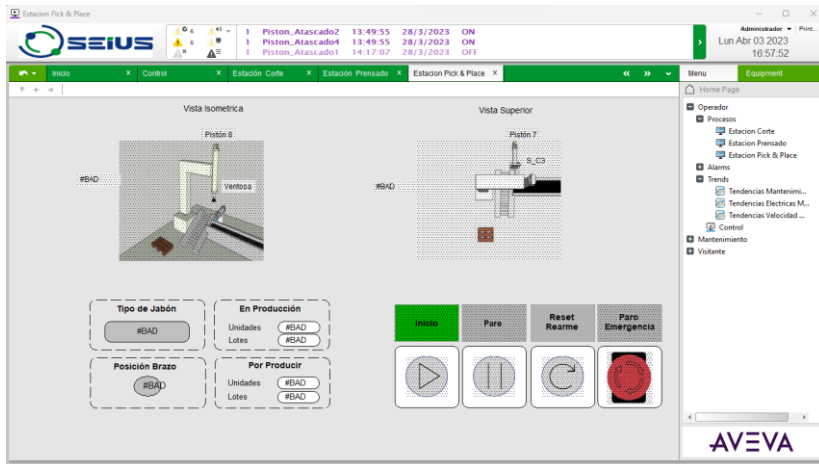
Estacion Pick & Place

SEIUS

| | | | | |
|---|---|---|---|---|
| 1 | Piston_Atascado2 | 13:49:55 | 28/3/2023 | ON |
| 1 | Piston_Atascado4 | 13:49:55 | 28/3/2023 | ON |
| 1 | Piston_Atascado1 | 14:17:07 | 28/3/2023 | OFF |

Administrador ▾ Print...
Lun Abr 03 2023
16:57:52

Inicio × Control × Estación Corte × Estación Prensado × Estacion Pick & Place ×

Menu Equipment

Home Page

Operador
Procesos
Estacion Corte
Estacion Prensado
Estacion Pick & Place
Alarms
Trends
Tendencias Mantenimi...
Tendencias Electricas M...
Tendencias Velocidad ...
Control
Mantenimiento
Visitante

Vista Isometrica

Pistón 8

#BAD

Ventosa

Vista Superior

Pistón 7

S_C3

#BAD

Tipo de Jabón
#BAD

En Producción
Unidades #BAD
Lotes #BAD

Posición Brazo
#BAD

Por Producir
Unidades #BAD
Lotes #BAD

Inicio

Paro

Reset Rearme

Paro Emergencia

AVEVA